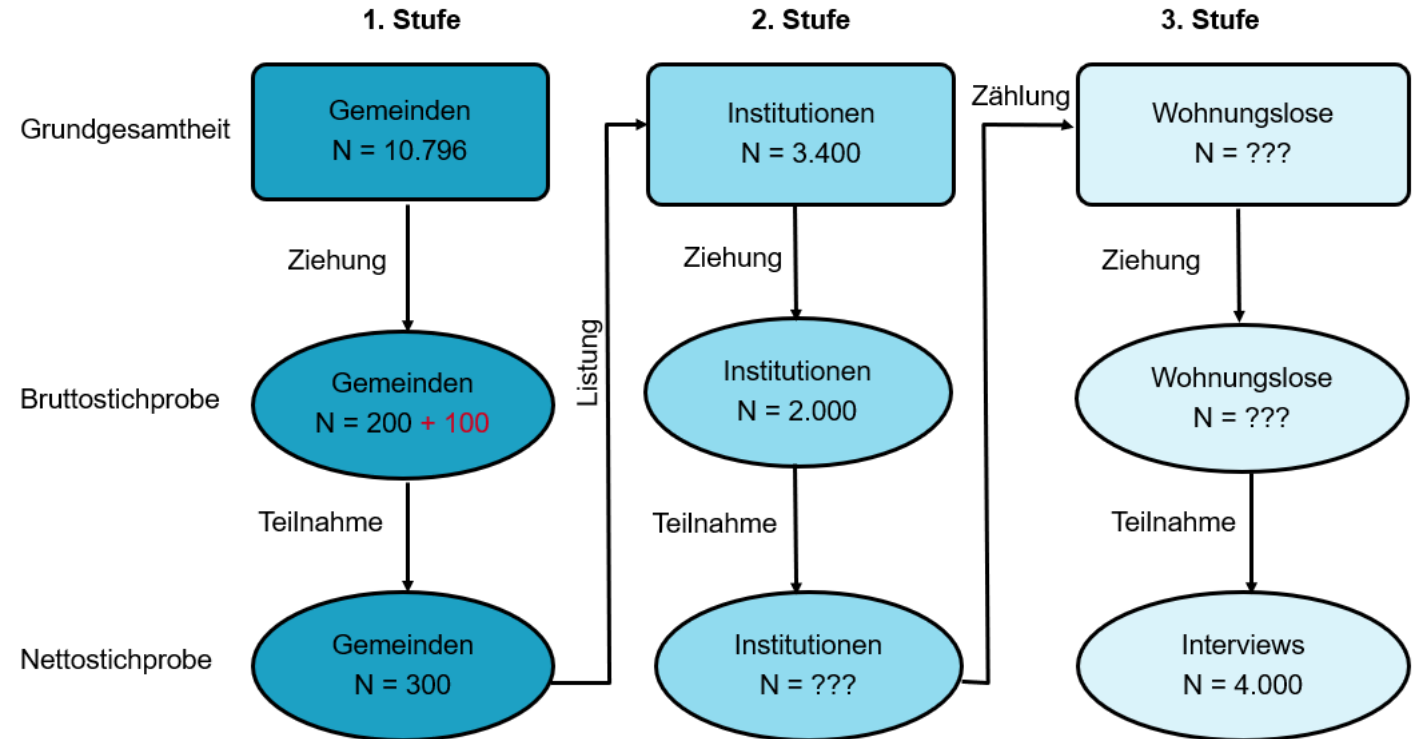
1. Stufe

2. Stufe

3. Stufe

Grundgesamtheit

Gemeinden
N = 10.796

Institutionen
N = 3.400

Zählung

Wohnungslose
N = ???

Ziehung

Ziehung

Ziehung

Listung

Bruttostichprobe

Gemeinden
N = 200 + 100

Institutionen
N = 2.000

Wohnungslose
N = ???

Teilnahme

Teilnahme

Teilnahme

Nettostichprobe

Gemeinden
N = 300

Institutionen
N = ???

Interviews
N = 4.000